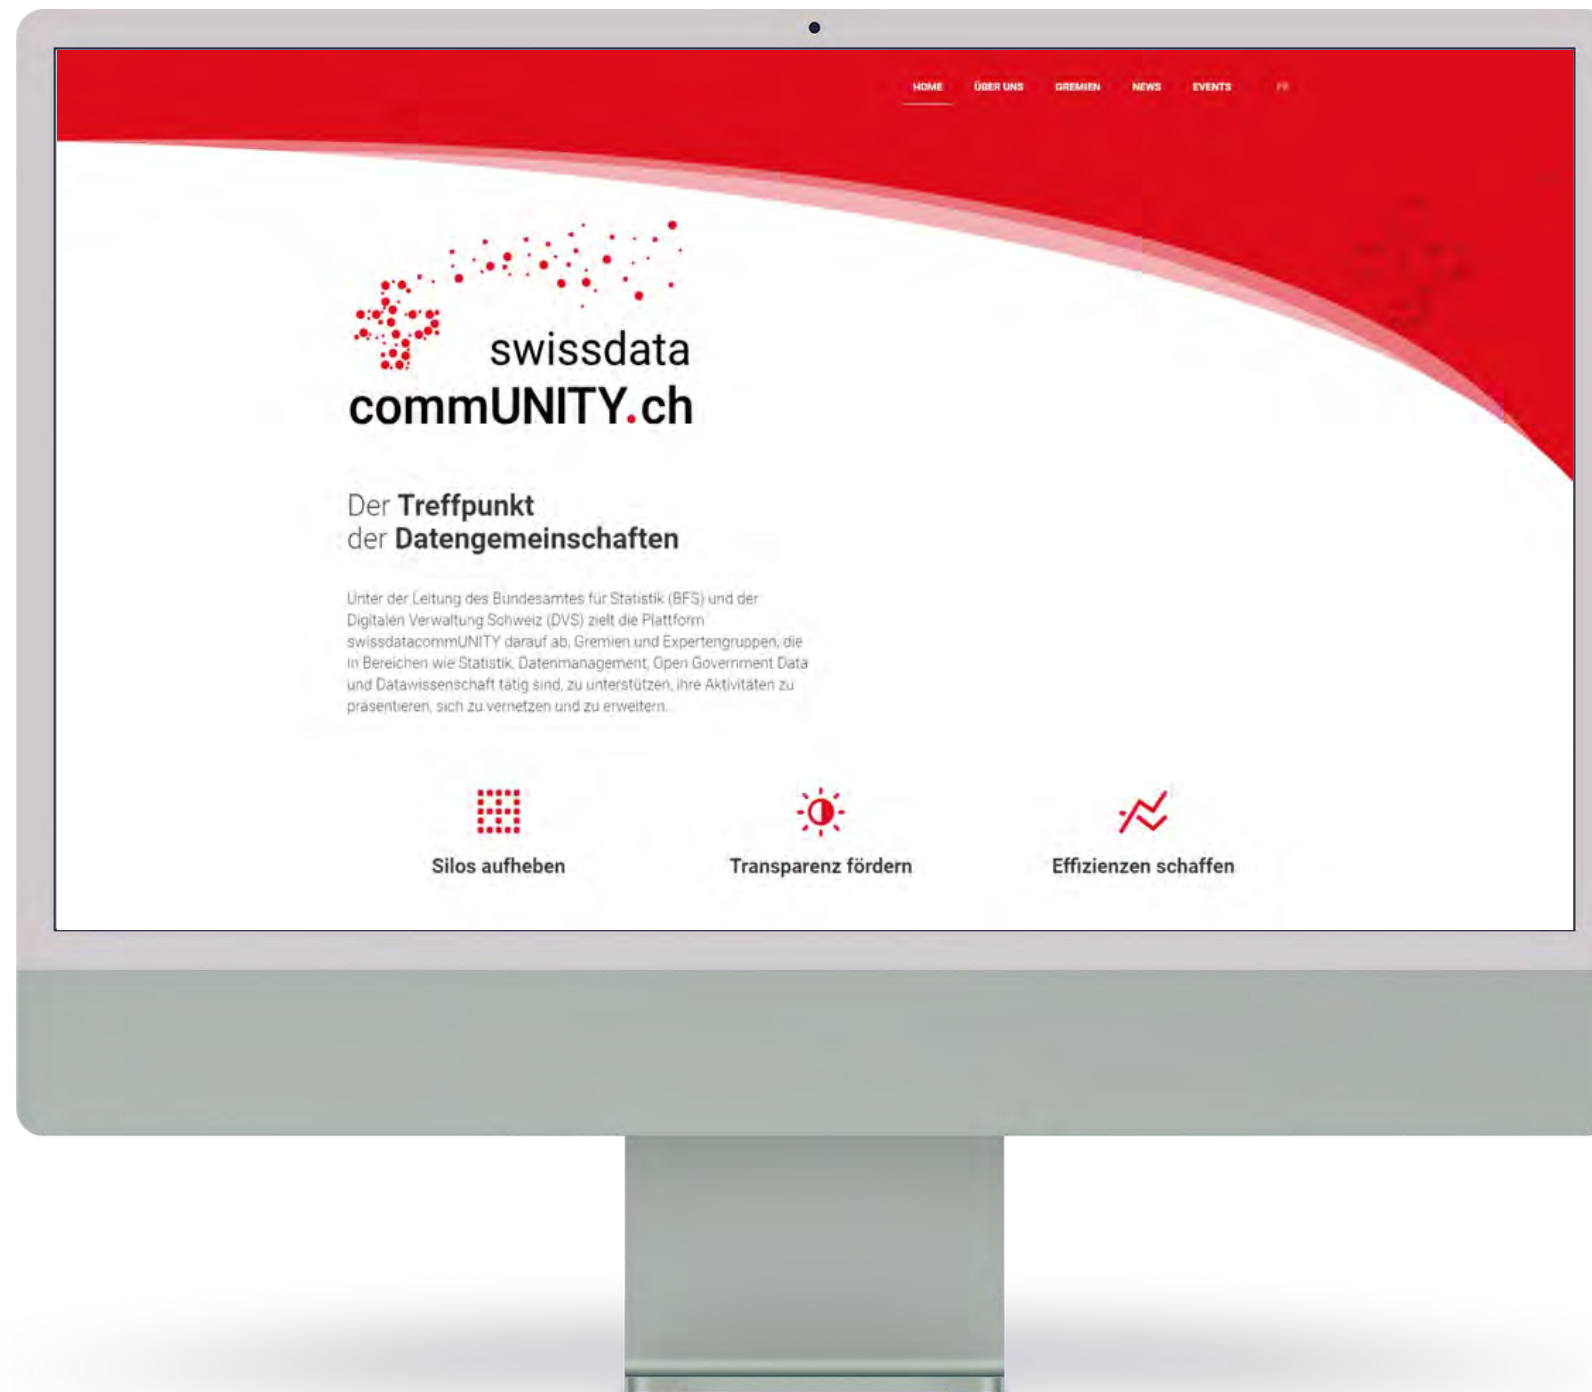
HOME ÜBER UNS GREMIEN NEWS EVENTS FR

swissdata
commUNITY.ch

Der Treffpunkt
der Datengemeinschaften

Unter der Leitung des Bundesamtes für Statistik (BFS) und der Digitalen Verwaltung Schweiz (DVS) zielt die Plattform swissdatacommUNITY darauf ab, Gremien und Expertengruppen, die in Bereichen wie Statistik, Datenmanagement, Open Government Data und Datawissenschaft tätig sind, zu unterstützen, ihre Aktivitäten zu präsentieren, sich zu vernetzen und zu erweitern.

Silos aufheben

Transparenz fördern

Effizienzen schaffen